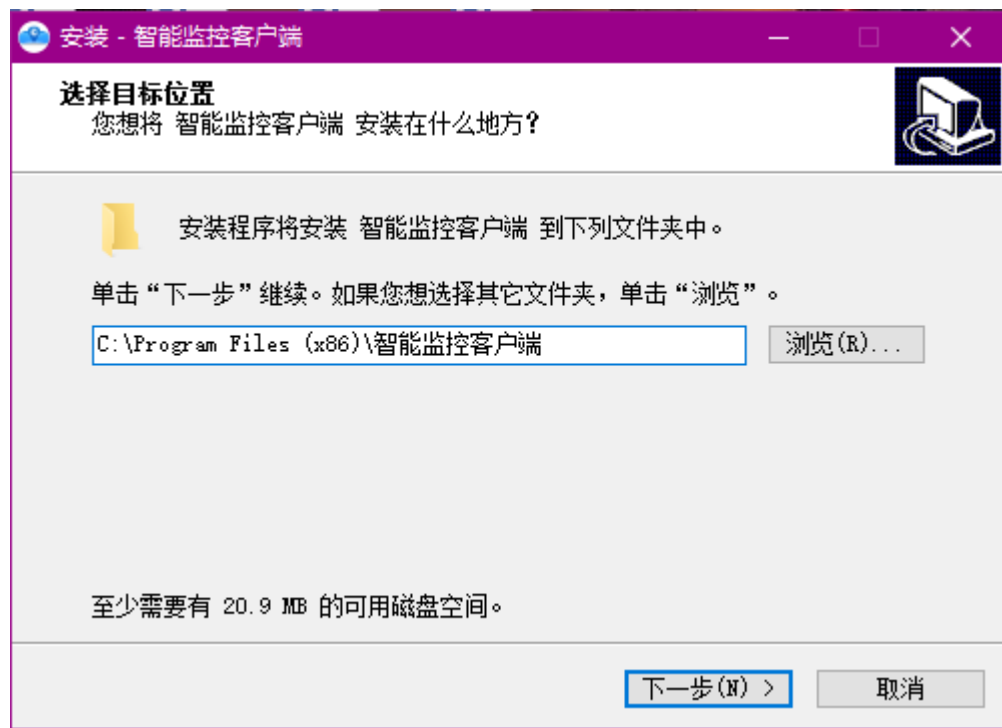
安装 - 智能监控客户端

选择目标位置
您想将 智能监控客户端 安装在什么地方？

安装程序将安装 智能监控客户端 到下列文件夹中。

单击“下一步”继续。如果您想选择其它文件夹，单击“浏览”。

C:\Program Files (x86)\智能监控客户端

浏览(R)...

至少需要有 20.9 MB 的可用磁盘空间。

下一步(N) >

取消